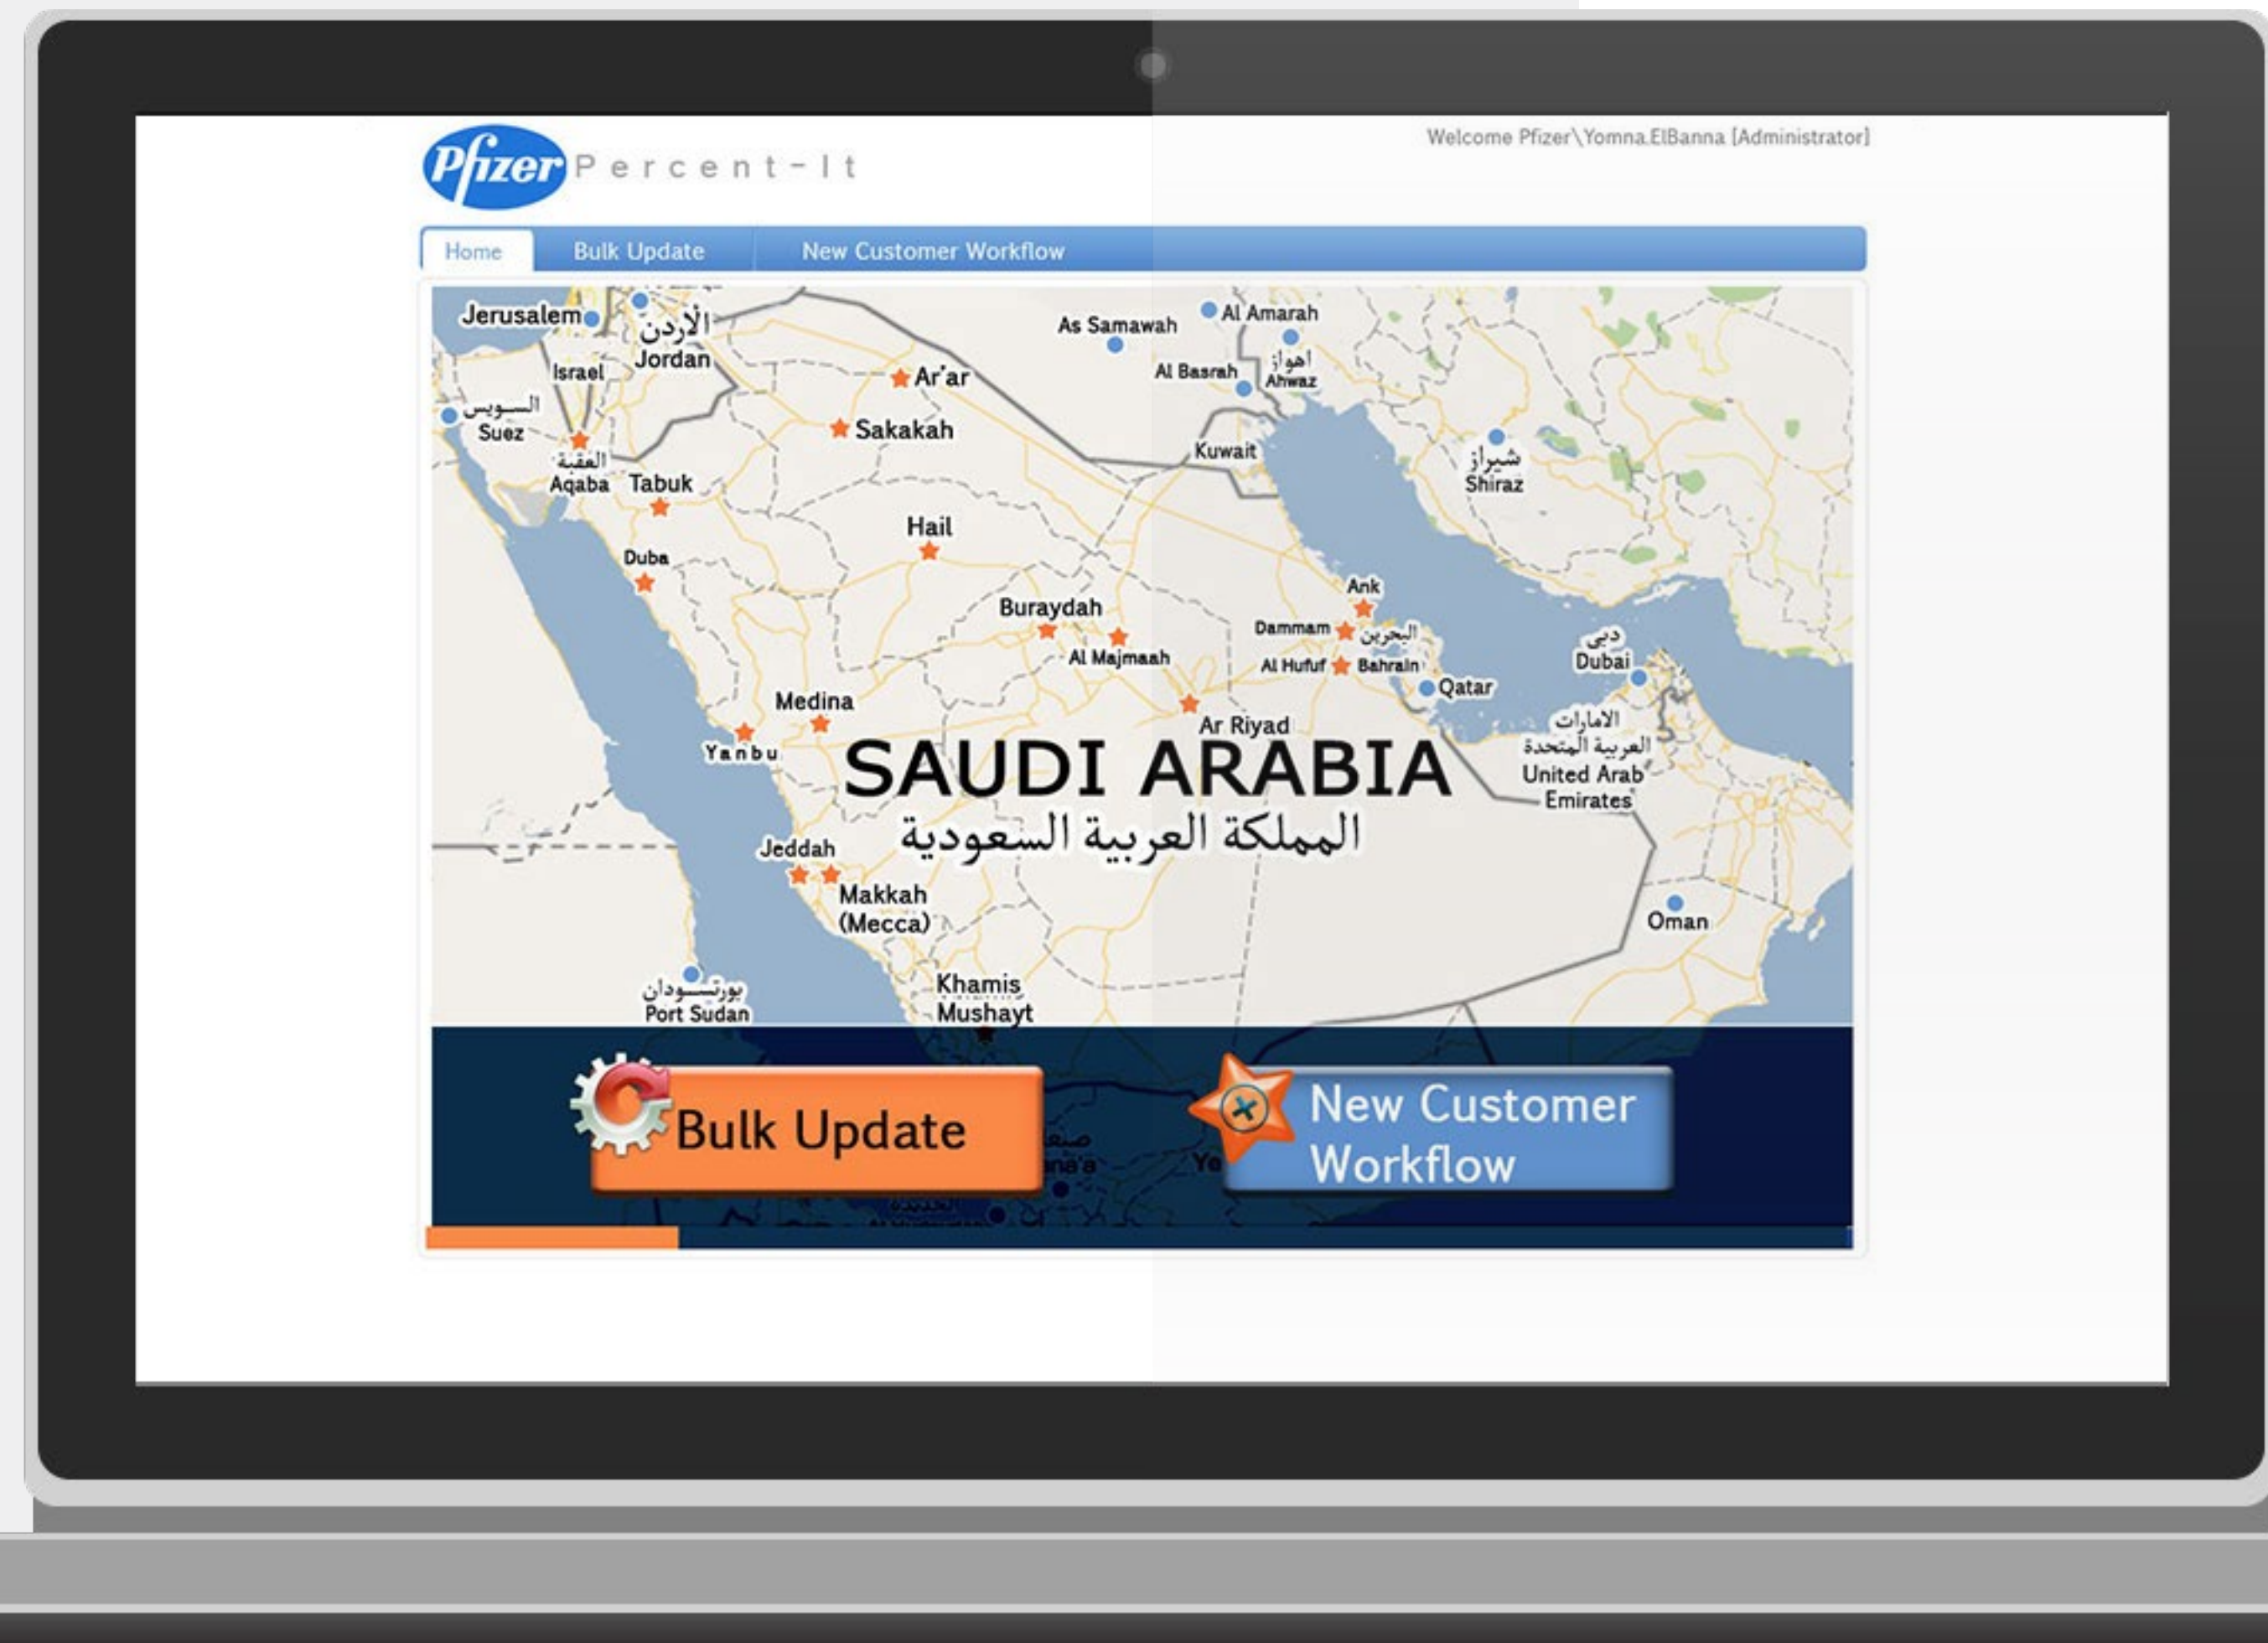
Pfizer Percent-It

Welcome Pfizer\Yomna.ElBanna [Administrator]

Home | Bulk Update | New Customer Workflow

Jerusalem
الأردن
Jordan
Israel
السويس
Suez
العقبة
Aqaba
Tabuk
Ar'ar
Sakakah
As Samawah
Al Amarah
Al Basrah
اهواز
Ahwaz
Kuwait
شيراز
Shiraz
Hail
Duba
Buraydah
Al Majmaah
Ank
Dammam
البحرين
Al Hufuf
Bahrain
Qatar
دبي
Dubai
Medina
Yanbu
Ar Riyad
الامارات العربية المتحدة
United Arab Emirates
SAUDI ARABIA
المملكة العربية السعودية
Jeddah
Makkah (Mecca)
Oman
بورتسودان
Port Sudan
Khamis Mushayt

Bulk Update

New Customer Workflow